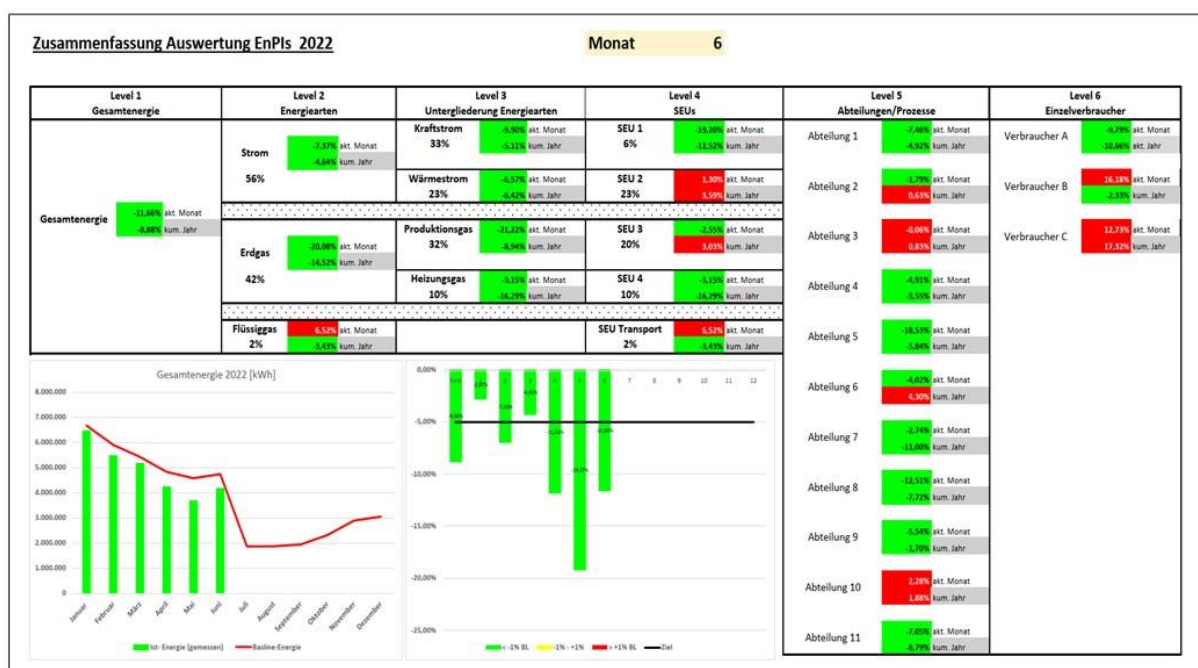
Zusammenfassung Auswertung EnPIs 2022

Monat 6

| Level 1 Gesamtenergie | Level 2 Energiearten | Level 3 Untergliederung Energiearten | Level 4 SEUs | Level 5 Abteilungen/Prozesse | Level 6 Einzelverbraucher |
|---|---|---|---|---|---|
| Gesamtenergie -11,66% akt. Monat -8,88% kum. Jahr | Strom 56% -7,37% akt. Monat -4,64% kum. Jahr | Kraftstrom 33% -9,90% akt. Monat -5,11% kum. Jahr | SEU 1 6% -19,20% akt. Monat -12,52% kum. Jahr | Abteilung 1 -7,46% akt. Monat -4,92% kum. Jahr | Verbraucher A -9,79% akt. Monat -10,66% kum. Jahr |
| | | Wärmestrom 23% -6,57% akt. Monat -6,42% kum. Jahr | SEU 2 23% 1,30% akt. Monat 3,59% kum. Jahr | Abteilung 2 -1,79% akt. Monat 0,63% kum. Jahr | Verbraucher B 16,18% akt. Monat -2,33% kum. Jahr |
| | Erdgas 42% -20,08% akt. Monat -14,52% kum. Jahr | Produktionsgas 32% -21,22% akt. Monat -8,94% kum. Jahr | SEU 3 20% -2,55% akt. Monat 3,03% kum. Jahr | Abteilung 3 -0,06% akt. Monat 0,83% kum. Jahr | Verbraucher C 12,73% akt. Monat 17,32% kum. Jahr |
| | | Heizungsgas 10% -3,15% akt. Monat -16,29% kum. Jahr | SEU 4 10% -3,15% akt. Monat -16,29% kum. Jahr | Abteilung 4 -4,91% akt. Monat -3,55% kum. Jahr | |
| | Flüssiggas 2% 6,52% akt. Monat -3,43% kum. Jahr | | SEU Transport 2% 6,52% akt. Monat -3,43% kum. Jahr | Abteilung 5 -18,53% akt. Monat -5,84% kum. Jahr | |
| | | | | Abteilung 6 -4,02% akt. Monat 4,30% kum. Jahr | |
| | | | | Abteilung 7 -2,74% akt. Monat -11,00% kum. Jahr | |
| | | | | Abteilung 8 -12,51% akt. Monat -7,72% kum. Jahr | |
| | | | | Abteilung 9 -5,54% akt. Monat -1,70% kum. Jahr | |
| | | | | Abteilung 10 2,28% akt. Monat 1,88% kum. Jahr | |
| | | | | Abteilung 11 -7,05% akt. Monat -8,79% kum. Jahr | |

Gesamtenergie 2022 [kWh]
8.000.000
7.000.000
6.000.000
5.000.000
4.000.000
3.000.000
2.000.000
1.000.000
0
Januar Februar März April Mai Juni Juli August September Oktober November Dezember
Ist- Energie (gemessen) Basline-Energie

0,00%
-5,00%
-10,00%
-15,00%
-20,00%
-25,00%
1 2 3 4 5 6 7 8 9 10 11 12
< -1% BL -1% - +1% > +1% BL Ziel